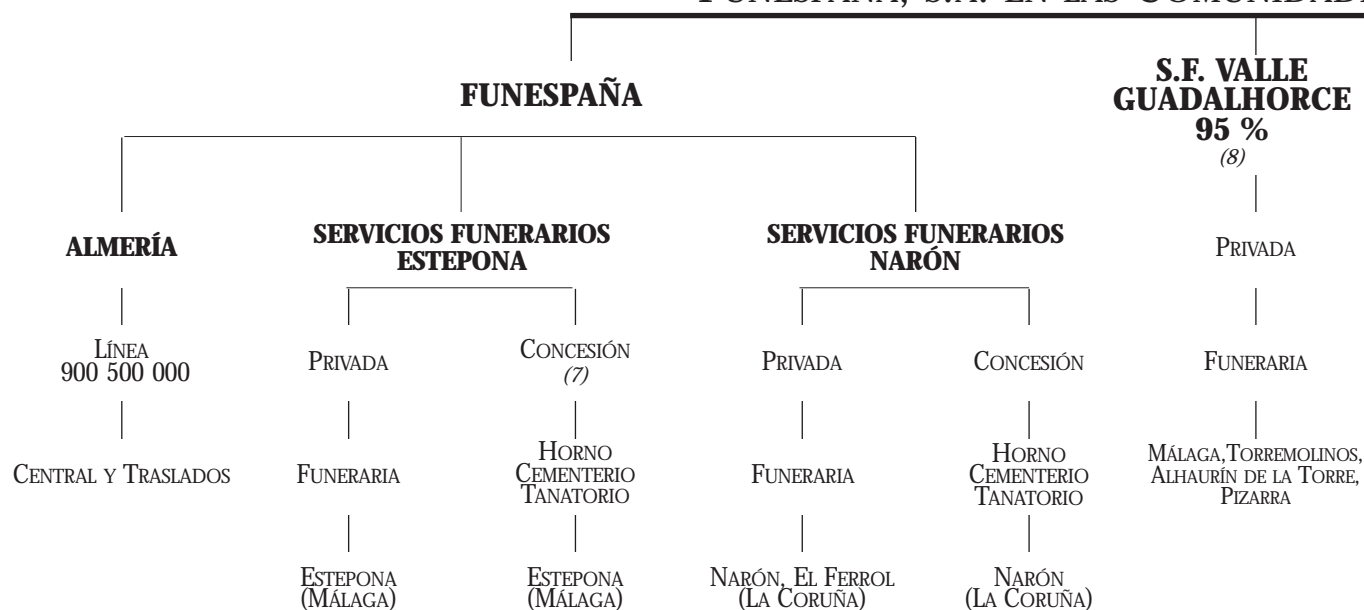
FUNESPAÑA, S.A. EN LAS COMUNIDAD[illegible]

FUNESPAÑA

S.F. VALLE GUADALHORCE 95 %
(8)

ALMERÍA

SERVICIOS FUNERARIOS ESTEPONA

SERVICIOS FUNERARIOS NARÓN

PRIVADA

LÍNEA 900 500 000

PRIVADA

CONCESIÓN
(7)

PRIVADA

CONCESIÓN

FUNERARIA

CENTRAL Y TRASLADOS

FUNERARIA

HORNO CEMENTERIO TANATORIO

FUNERARIA

HORNO CEMENTERIO TANATORIO

MÁLAGA,TORREMOLINOS, ALHAURÍN DE LA TORRE, PIZARRA

ESTEPONA (MÁLAGA)

ESTEPONA (MÁLAGA)

NARÓN, EL FERROL (LA CORUÑA)

NARÓN (LA CORUÑA)